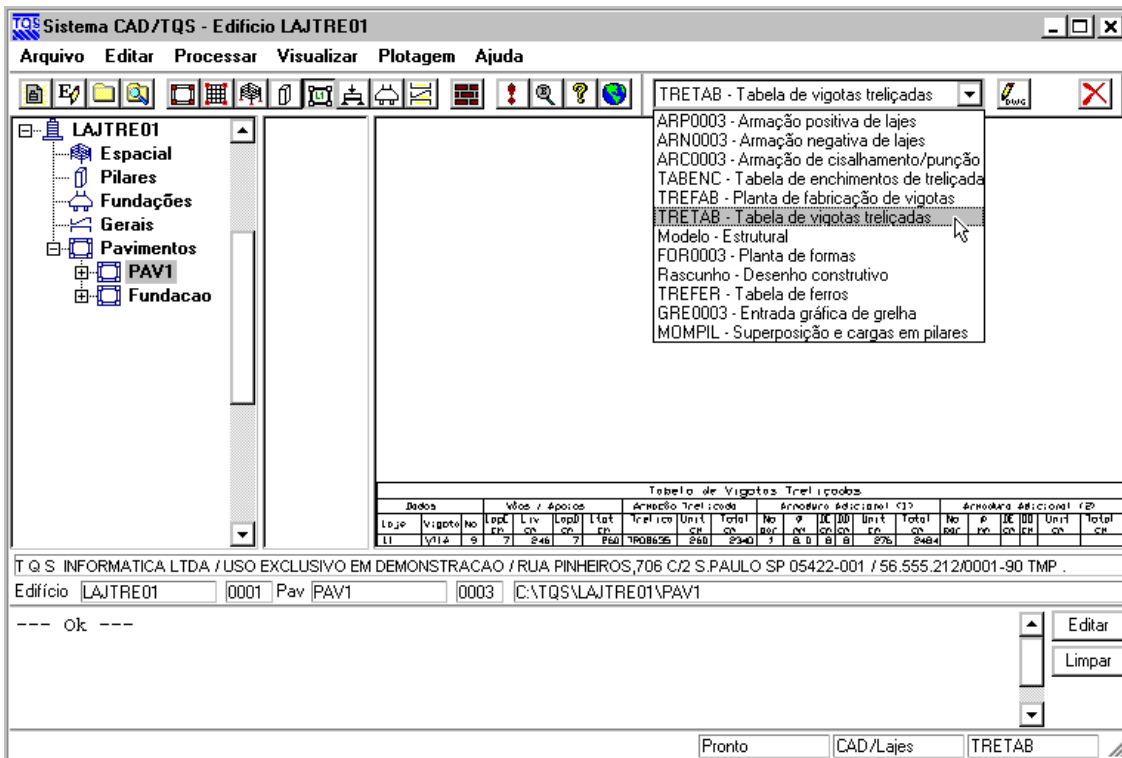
TQS Sistema CAD/TQS - Edificio LAJTRE01

Arquivo Editar Processar Visualizar Plotagem Ajuda

TRETAB - Tabela de vigotas treliçadas

ARP0003 - Armação positiva de lajes
ARN0003 - Armação negativa de lajes
ARC0003 - Armação de cisalhamento/punção
TABENC - Tabela de enchimentos de treliçada
TREFAB - Planta de fabricação de vigotas
TRETAB - Tabela de vigotas treliçadas
Modelo - Estrutural
FOR0003 - Planta de formas
Rascunho - Desenho construtivo
TREFER - Tabela de ferros
GRE0003 - Entrada gráfica de grelha
MOMPIL - Superposição e cargas em pilares

LAJTRE01
Espacial
Pilares
Fundações
Gerais
Pavimentos
PAV1
Fundacao

Tabela de Vigotas Treliçadas

| Dados | | | Vãos / Apoios | | | | Armação Treliçada | | | Armadura Adicional (1) | | | | | | Armadura Adicional (2) | | | | | |
|---|---|---|---|---|---|---|---|---|---|---|---|---|---|---|---|---|---|---|---|---|---|
| Laje | Vigota | No | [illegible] | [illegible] | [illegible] | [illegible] | Treliça | Unit cm | Total cm | No | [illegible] | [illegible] | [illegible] | Unit cm | Total cm | No | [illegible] | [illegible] | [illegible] | Unit cm | Total cm |
| L1 | V114 | 9 | 7 | 246 | 7 | 260 | TR08635 | 260 | 2340 | 1 | 8.0 | 8 | 8 | 276 | 2484 | | | | | | |

T Q S INFORMATICA LTDA / USO EXCLUSIVO EM DEMONSTRACAO / RUA PINHEIROS,706 C/2 S.PAULO SP 05422-001 / 56.555.212/0001-90 TMP .

Edifício LAJTRE01 0001 Pav PAV1 0003 C:\TQS\LAJTRE01\PAV1

--- Ok ---

Editar
Limpar

Pronto CAD/Lajes TRETAB